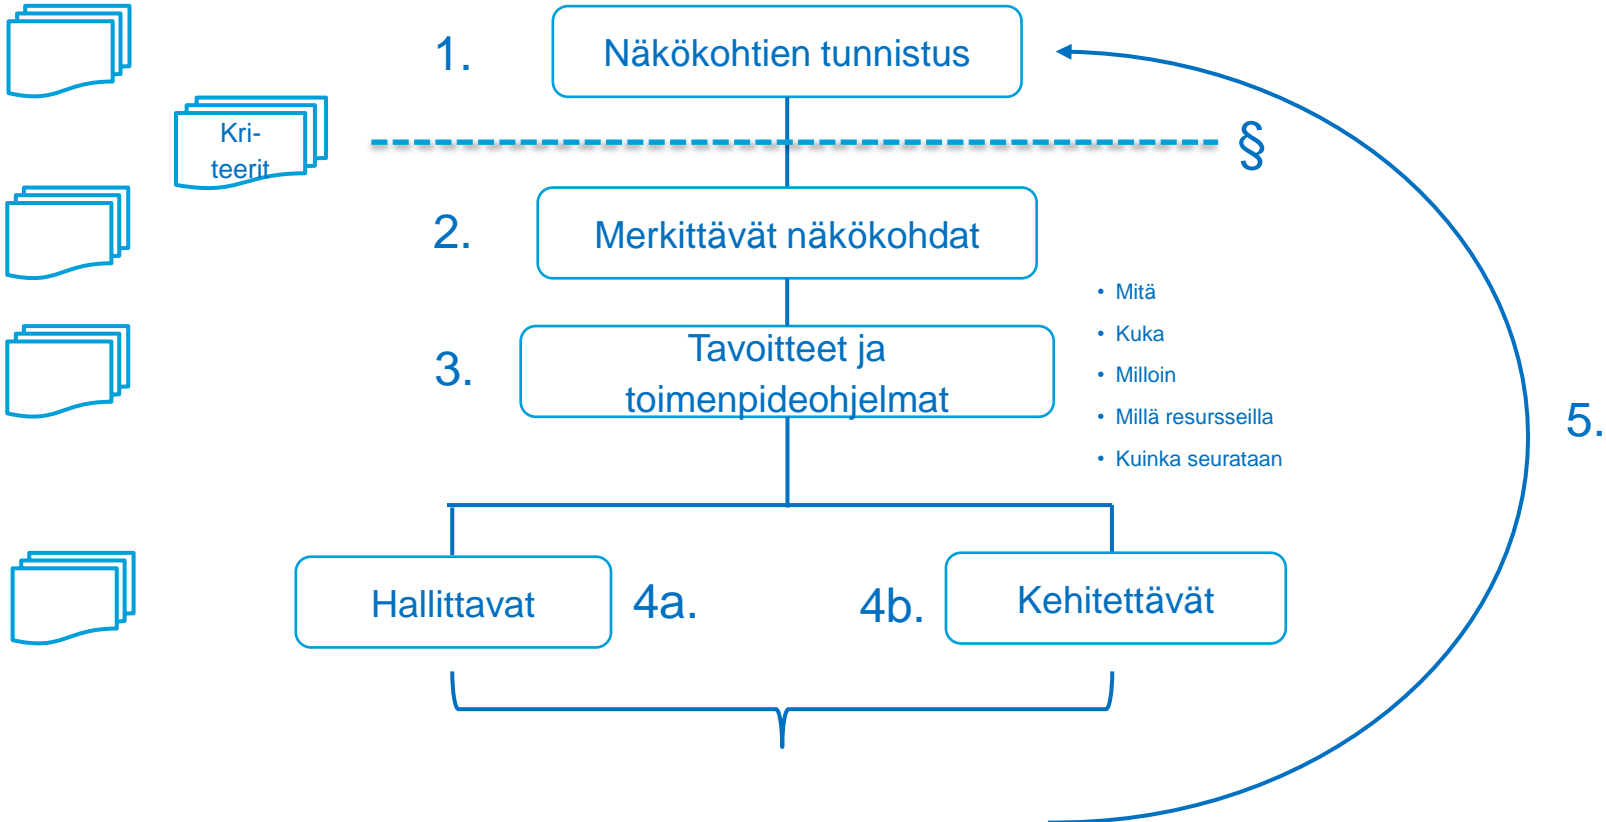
1. Näkökohtien tunnistus

Kriteerit

§

2. Merkittävät näkökohdat

3. Tavoitteet ja toimenpideohjelmat

- Mitä
- Kuka
- Milloin
- Millä resursseilla
- Kuinka seurataan

5.

Hallittavat 4a.

4b. Kehitettävät